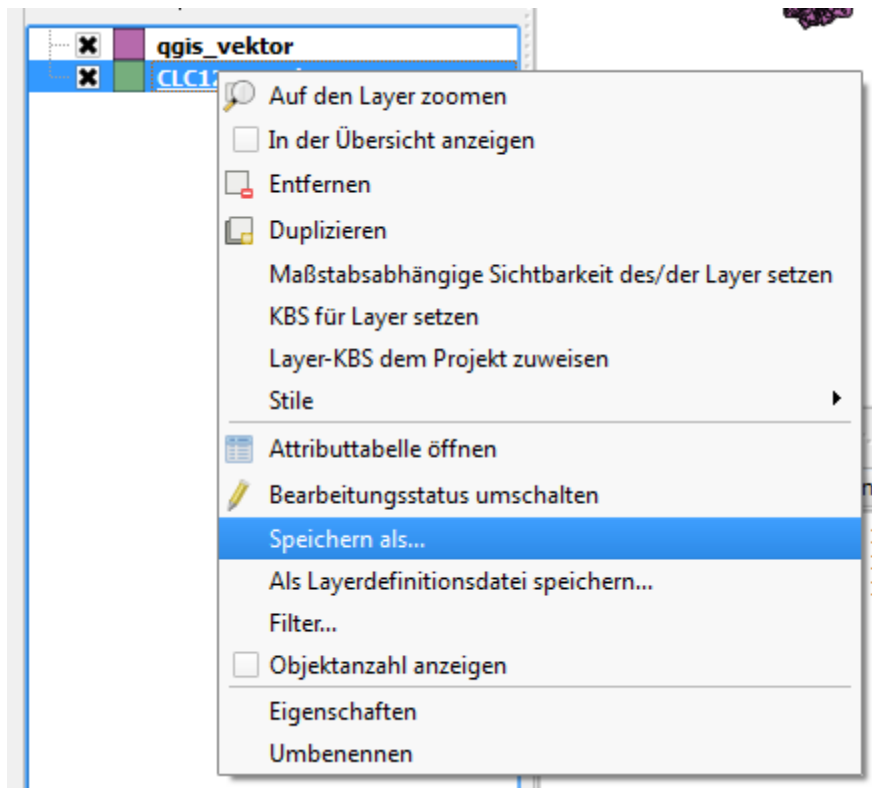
qgis_vektor
CLC1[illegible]

Auf den Layer zoomen
In der Übersicht anzeigen
Entfernen
Duplizieren
Maßstabsabhängige Sichtbarkeit des/der Layer setzen
KBS für Layer setzen
Layer-KBS dem Projekt zuweisen
Stile
Attributtabelle öffnen
Bearbeitungsstatus umschalten
Speichern als...
Als Layerdefinitionsdatei speichern...
Filter...
Objektanzahl anzeigen
Eigenschaften
Umbenennen